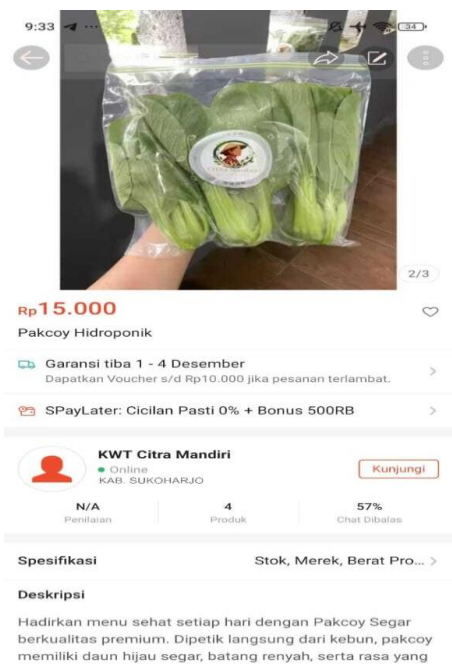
9:33

2/3

Rp15.000

Pakcoy Hidroponik

Garansi tiba 1 - 4 Desember
Dapatkan Voucher s/d Rp10.000 jika pesanan terlambat.

SPayLater: Cicilan Pasti 0% + Bonus 500RB

KWT Citra Mandiri
Online
KAB. SUKOHARJO

Kunjungi

| N/A | 4 | 57% |
|---|---|---|
| Penilaian | Produk | Chat Dibalas |

Spesifikasi
Stok, Merek, Berat Pro...

Deskripsi

Hadirkan menu sehat setiap hari dengan Pakcoy Segar berkualitas premium. Dipetik langsung dari kebun, pakcoy memiliki daun hijau segar, batang renyah, serta rasa yang